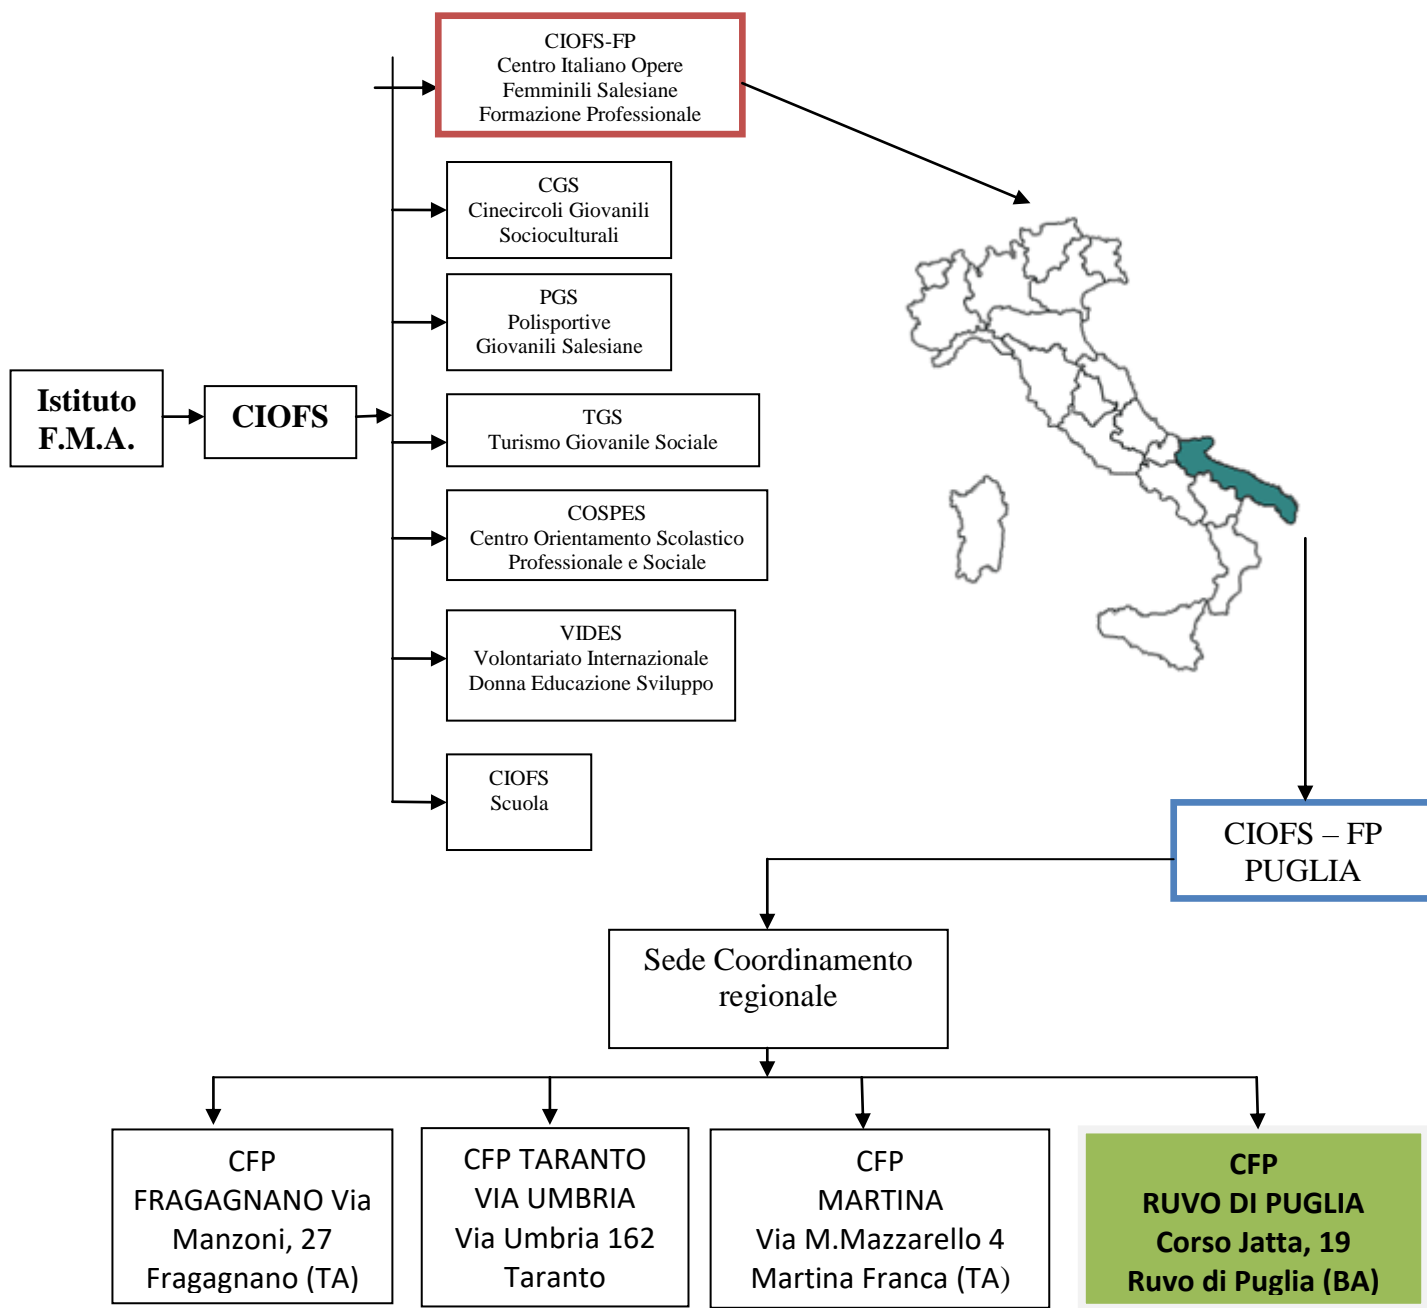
Istituto F.M.A.

CIOFS

CIOFS-FP
Centro Italiano Opere Femminili Salesiane Formazione Professionale

CGS
Cinecircoli Giovanili Socioculturali

PGS
Polisportive Giovanili Salesiane

TGS
Turismo Giovanile Sociale

COSPES
Centro Orientamento Scolastico Professionale e Sociale

VIDES
Volontariato Internazionale Donna Educazione Sviluppo

CIOFS
Scuola

CIOFS – FP PUGLIA

Sede Coordinamento regionale

CFP
FRAGAGNANO Via Manzoni, 27
Fragagnano (TA)

CFP TARANTO
VIA UMBRIA
Via Umbria 162
Taranto

CFP
MARTINA
Via M.Mazzarello 4
Martina Franca (TA)

CFP
RUVO DI PUGLIA
Corso Jatta, 19
Ruvo di Puglia (BA)